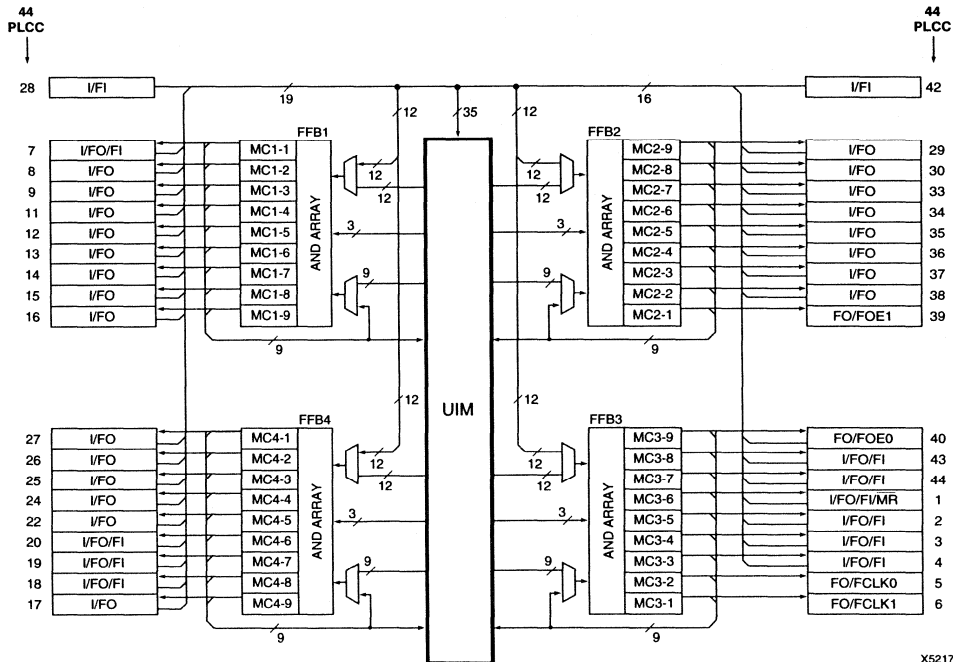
44 PLCC

44 PLCC

28 I/FI 19 12 35 12 16 I/FI 42

FFB1

| | | |
|---|---|---|
| 7 | I/FO/FI | MC1-1 |
| 8 | I/FO | MC1-2 |
| 9 | I/FO | MC1-3 |
| 11 | I/FO | MC1-4 |
| 12 | I/FO | MC1-5 |
| 13 | I/FO | MC1-6 |
| 14 | I/FO | MC1-7 |
| 15 | I/FO | MC1-8 |
| 16 | I/FO | MC1-9 |

AND ARRAY

12 12 3 9 9

FFB2

| | | |
|---|---|---|
| MC2-9 | I/FO | 29 |
| MC2-8 | I/FO | 30 |
| MC2-7 | I/FO | 33 |
| MC2-6 | I/FO | 34 |
| MC2-5 | I/FO | 35 |
| MC2-4 | I/FO | 36 |
| MC2-3 | I/FO | 37 |
| MC2-2 | I/FO | 38 |
| MC2-1 | FO/FOE1 | 39 |

AND ARRAY

12 12 3 9 9

UIM

12 12

FFB4

| | | |
|---|---|---|
| 27 | I/FO | MC4-1 |
| 26 | I/FO | MC4-2 |
| 25 | I/FO | MC4-3 |
| 24 | I/FO | MC4-4 |
| 22 | I/FO | MC4-5 |
| 20 | I/FO/FI | MC4-6 |
| 19 | I/FO/FI | MC4-7 |
| 18 | I/FO/FI | MC4-8 |
| 17 | I/FO | MC4-9 |

AND ARRAY

12 12 3 9 9

FFB3

| | | |
|---|---|---|
| MC3-9 | FO/FOE0 | 40 |
| MC3-8 | I/FO/FI | 43 |
| MC3-7 | I/FO/FI | 44 |
| MC3-6 | I/FO/FI/$\overline{MR}$ | 1 |
| MC3-5 | I/FO/FI | 2 |
| MC3-4 | I/FO/FI | 3 |
| MC3-3 | I/FO/FI | 4 |
| MC3-2 | FO/FCLK0 | 5 |
| MC3-1 | FO/FCLK1 | 6 |

AND ARRAY

12 12 3 9 9

X5217